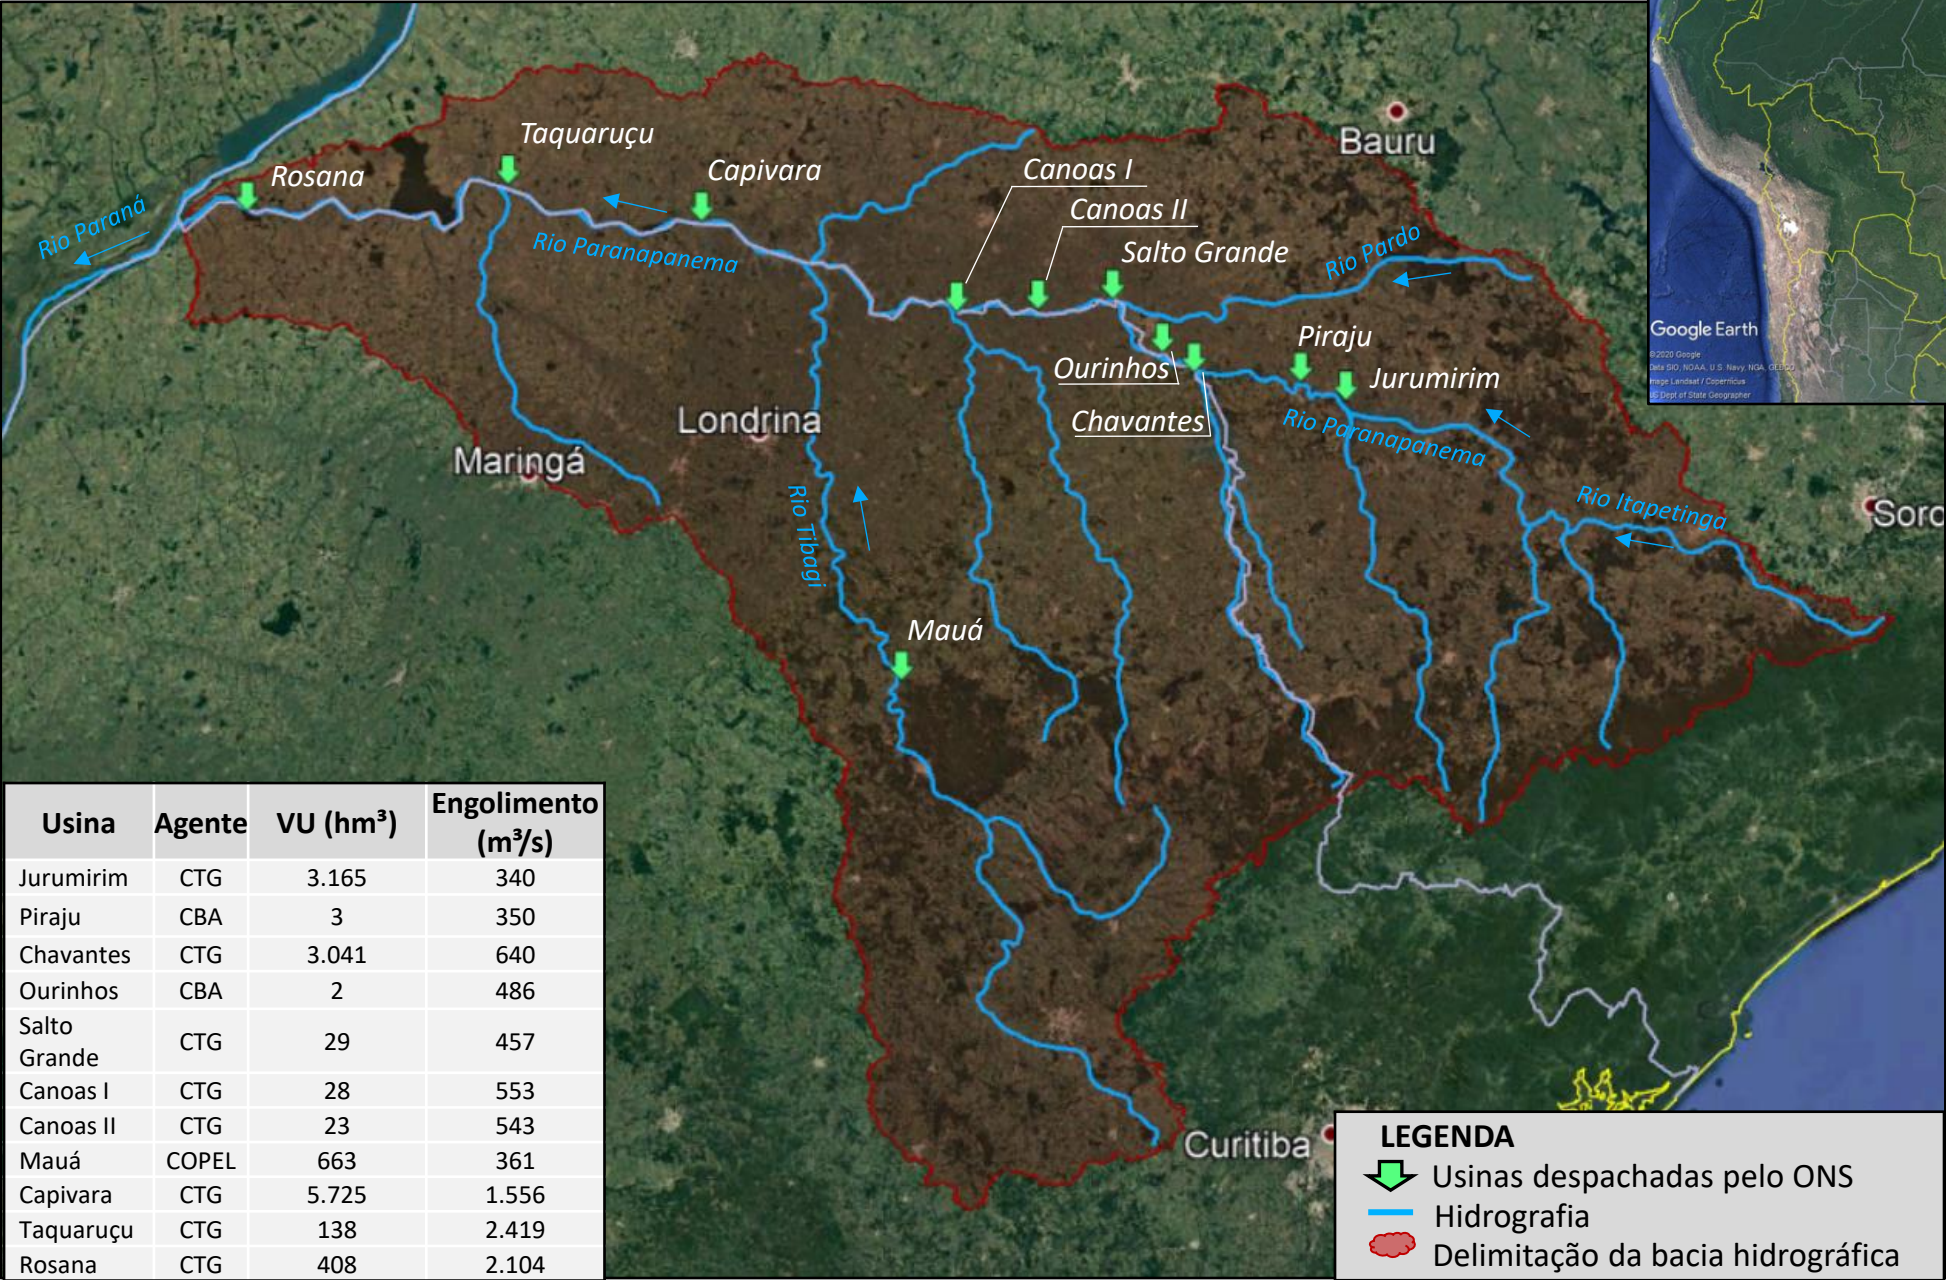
Taquaruçu
Rosana
Capivara
Canoas I
Canoas II
Salto Grande
Bauru
Rio Paraná
Rio Paranapanema
Rio Pardo
Piraju
Ourinhos
Jurumirim
Chavantes
Londrina
Maringá
Rio Paranapanema
Rio Tibagi
Rio Itapetinga
Soro
Mauá
Curitiba
Google Earth
©2020 Google
Data SIO, NOAA, U.S. Navy, NGA, GEBCO
Image Landsat / Copernicus
US Dept of State Geographer

| Usina | Agente | VU (hm³) | Engolimento (m³/s) |
|---|---|---|---|
| Jurumirim | CTG | 3.165 | 340 |
| Piraju | CBA | 3 | 350 |
| Chavantes | CTG | 3.041 | 640 |
| Ourinhos | CBA | 2 | 486 |
| Salto Grande | CTG | 29 | 457 |
| Canoas I | CTG | 28 | 553 |
| Canoas II | CTG | 23 | 543 |
| Mauá | COPEL | 663 | 361 |
| Capivara | CTG | 5.725 | 1.556 |
| Taquaruçu | CTG | 138 | 2.419 |
| Rosana | CTG | 408 | 2.104 |

LEGENDA
Usinas despachadas pelo ONS
Hidrografia
Delimitação da bacia hidrográfica